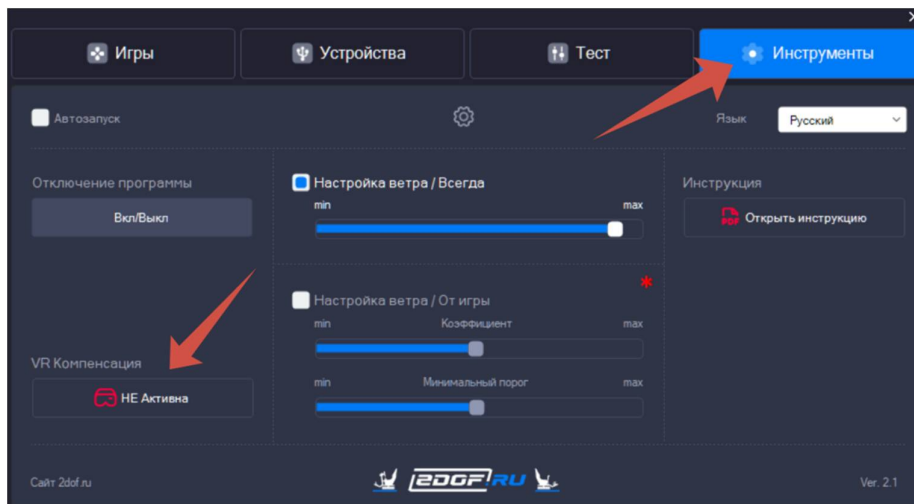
Игры
Устройства
Тест
Инструменты

Автозапуск

Язык
Русский

Отключение программы
Вкл/Выкл

Настройка ветра / Всегда
min
max

Инструкция
Открыть инструкцию

*

Настройка ветра / От игры
min
Коэффициент
max

min
Минимальный порог
max

VR Компенсация
НЕ Активна

Сайт 2dof.ru
2DOF.RU
Ver. 2.1